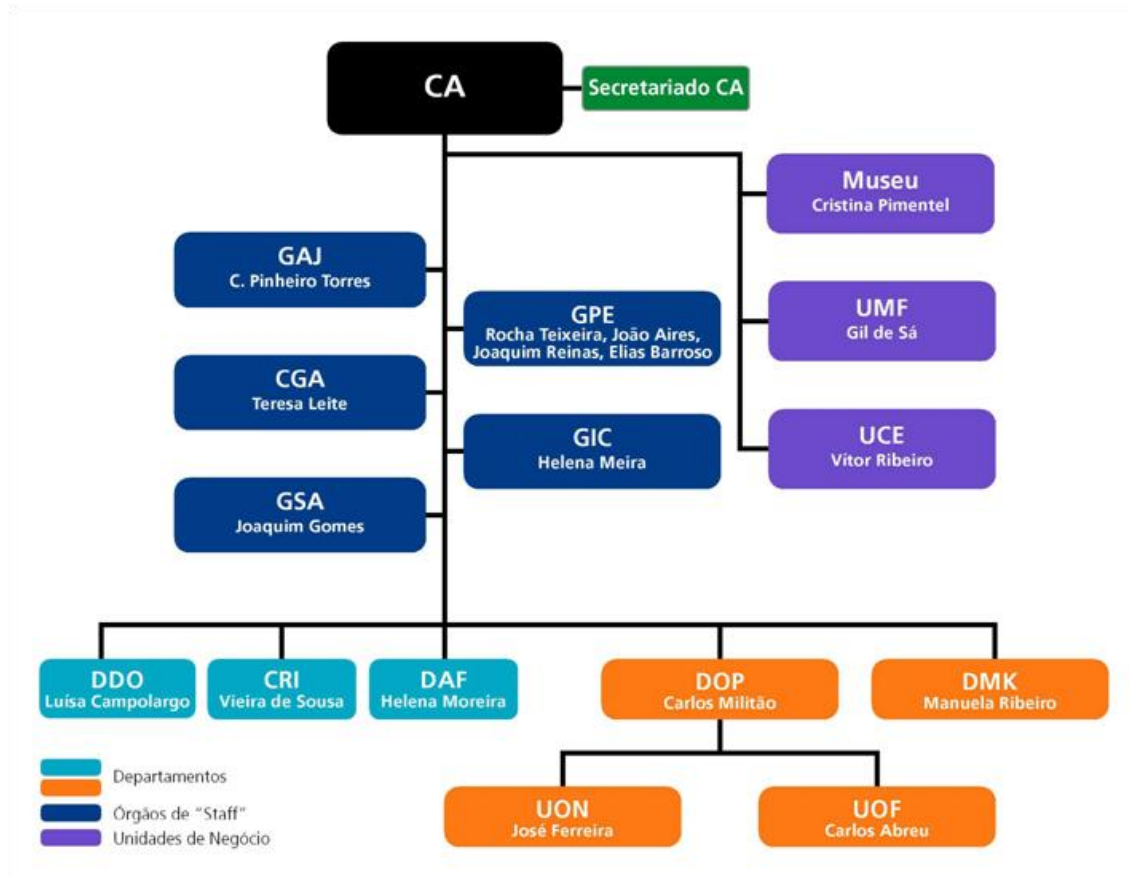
CA

Secretariado CA

Museu
Cristina Pimentel

GAJ
C. Pinheiro Torres

GPE
Rocha Teixeira, João Aires, Joaquim Reinas, Elias Barroso

UMF
Gil de Sá

CGA
Teresa Leite

GIC
Helena Meira

UCE
Vítor Ribeiro

GSA
Joaquim Gomes

DDO
Luísa Campolargo

CRI
Vieira de Sousa

DAF
Helena Moreira

DOP
Carlos Militão

DMK
Manuela Ribeiro

UON
José Ferreira

UOF
Carlos Abreu

Departamentos
Órgãos de "Staff"
Unidades de Negócio